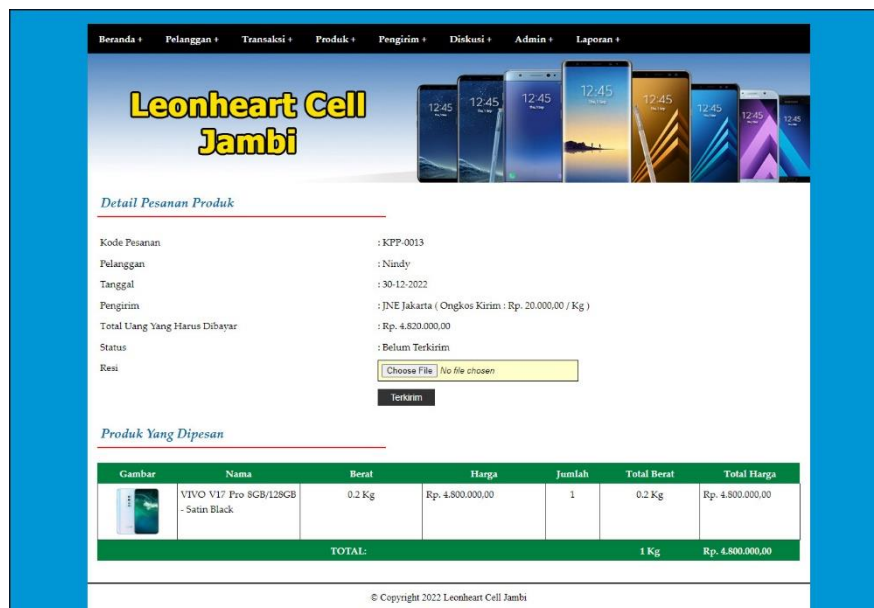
Beranda + Pelanggan + Transaksi + Produk + Pengirim + Diskusi + Admin + Laporan +

Leonheart Cell Jambi

12:45 12:45 12:45 12:45 12:45 12:45 12:45 12:45

Detail Pesanan Produk

Kode Pesanan : KPP-0013
Pelanggan : Nindy
Tanggal : 30-12-2022
Pengirim : JNE Jakarta ( Ongkos Kirim : Rp. 20.000,00 / Kg )
Total Uang Yang Harus Dibayar : Rp. 4.820.000,00
Status : Belum Terkirim
Resi Choose File No file chosen

Terkirim

Produk Yang Dipesan

| Gambar | Nama | Berat | Harga | Jumlah | Total Berat | Total Harga |
|---|---|---|---|---|---|---|
| | VIVO V17 Pro 8GB/128GB - Satin Black | 0.2 Kg | Rp. 4.800.000,00 | 1 | 0.2 Kg | Rp. 4.800.000,00 |
| | TOTAL: | | | | 1 Kg | Rp. 4.800.000,00 |

© Copyright 2022 Leonheart Cell Jambi